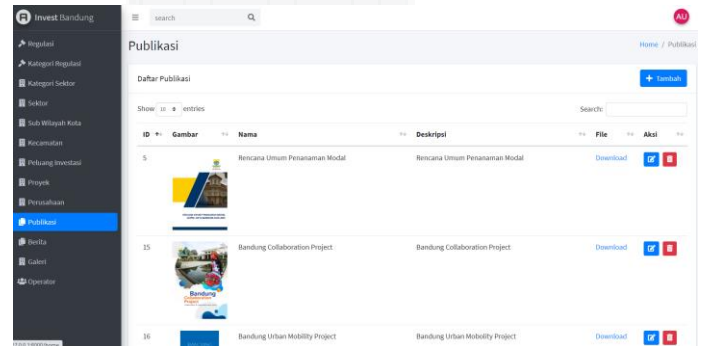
Invest Bandung

Regulasi
Kategori Regulasi
Kategori Sektor
Sektor
Sub Wilayah Kota
Kecamatan
Peluang Investasi
Proyek
Perusahaan
Publikasi
Berita
Galeri
Operator

search

AU

Publikasi

Home / Publikasi

Daftar Publikasi

+ Tambah

Show 10 entries

Search:

| ID | Gambar | Nama | Deskripsi | File | Aksi |
|---|---|---|---|---|---|
| 5 | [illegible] | Rencana Umum Penanaman Modal | Rencana Umum Penanaman Modal | Download | |
| 15 | Bandung Collaboration Project | Bandung Collaboration Project | Bandung Collaboration Project | Download | |
| 16 | | Bandung Urban Mobility Project | Bandung Urban Mobility Project | Download | |

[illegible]